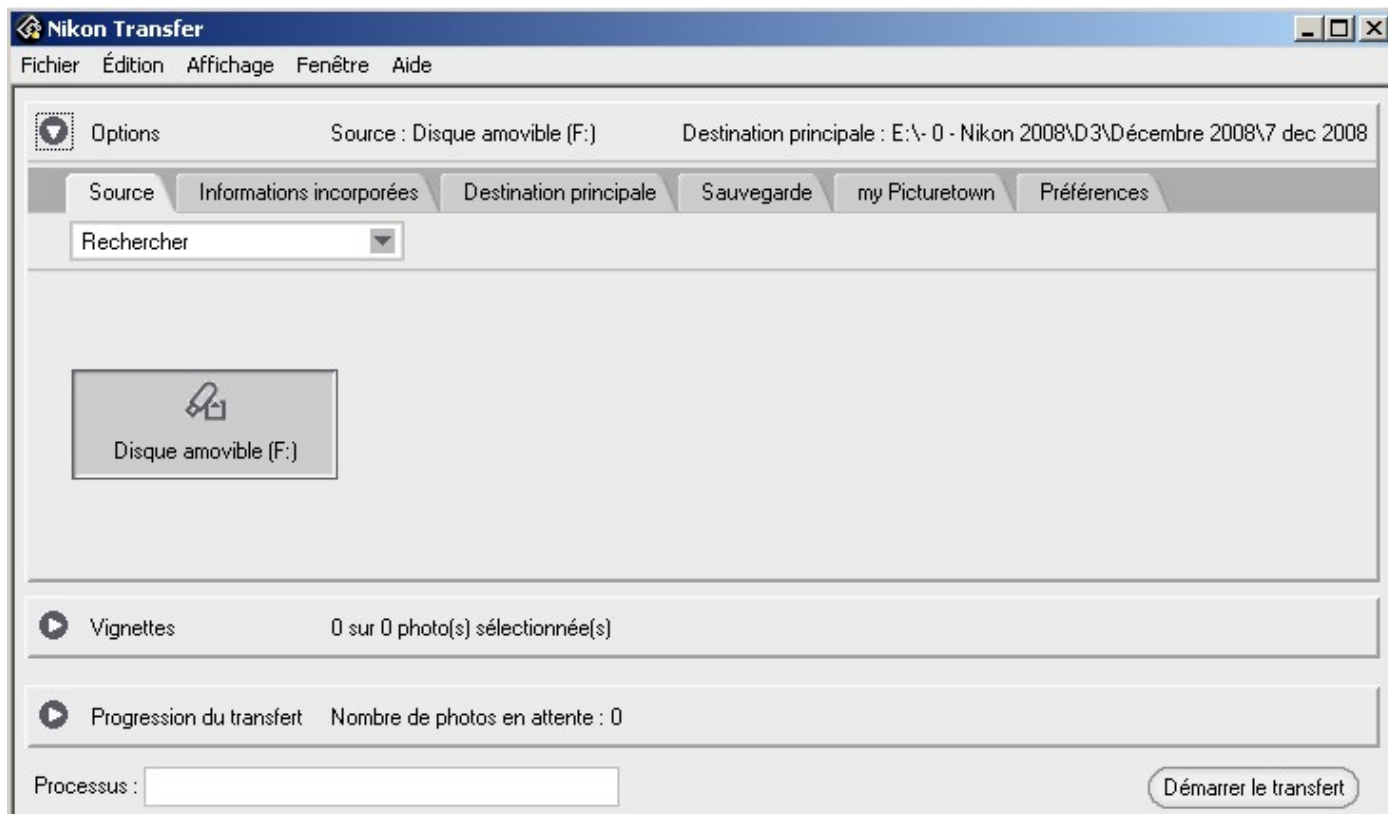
Nikon Transfer

Fichier Édition Affichage Fenêtre Aide

Options Source : Disque amovible (F:) Destination principale : E:\- 0 - Nikon 2008\D3\Décembre 2008\7 dec 2008

Source | Informations incorporées | Destination principale | Sauvegarde | my Picturetown | Préférences

Rechercher

Disque amovible (F:)

Vignettes 0 sur 0 photo(s) sélectionnée(s)

Progression du transfert Nombre de photos en attente : 0

Processus :

Démarrer le transfert